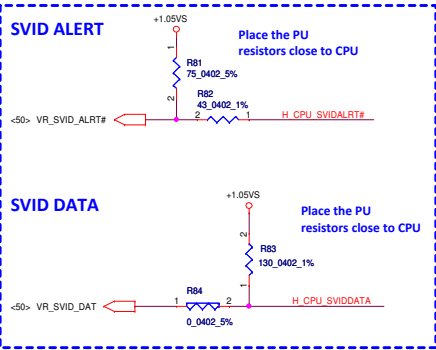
SVID ALERT

+1.05VS

Place the PU resistors close to CPU

1
R81
75_0402_5%
2

R82
43_0402_1%

<50> VR_SVID_ALRT#

2 1

H_CPU_SVIDALRT#

SVID DATA

+1.05VS

Place the PU resistors close to CPU

2
R83
130_0402_1%
1

R84

<50> VR_SVID_DAT

1 2

0_0402_5%

H_CPU_SVIDDATA